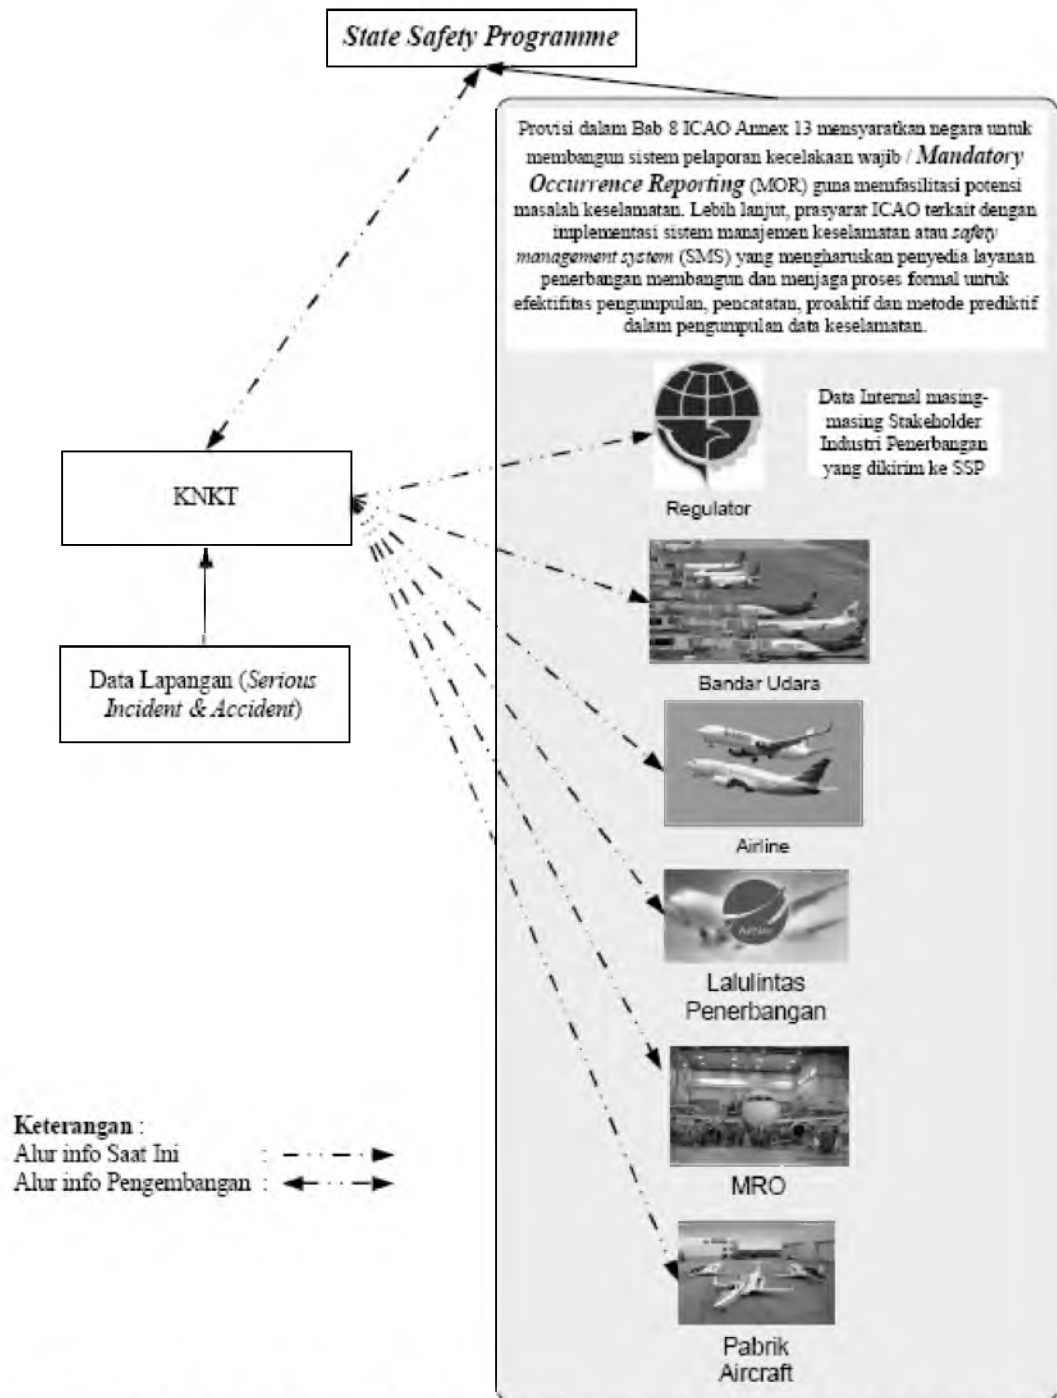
State Safety Programme

Provisi dalam Bab 8 ICAO Annex 13 mensyaratkan negara untuk membangun sistem pelaporan kecelakaan wajib / Mandatory Occurrence Reporting (MOR) guna memfasilitasi potensi masalah keselamatan. Lebih lanjut, prasyarat ICAO terkait dengan implementasi sistem manajemen keselamatan atau safety management system (SMS) yang mengharuskan penyedia layanan penerbangan membangun dan menjaga proses formal untuk efektifitas pengumpulan, pencatatan, proaktif dan metode prediktif dalam pengumpulan data keselamatan.

Data Internal masing-masing Stakeholder Industri Penerbangan yang dikirim ke SSP

KNKT

Regulator

Data Lapangan (Serious Incident & Accident)

Bandar Udara

Airline

Lalulintas Penerbangan

MRO

Pabrik Aircraft

Keterangan :
Alur info Saat Ini :
Alur info Pengembangan :